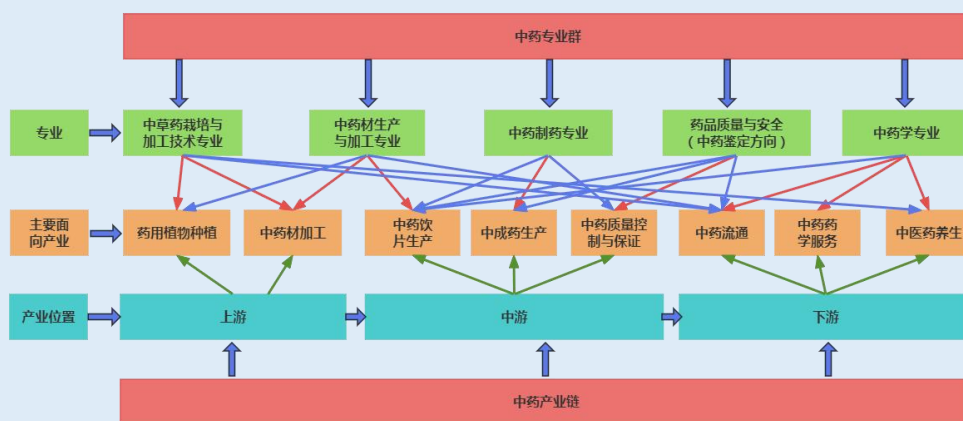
中药专业群

专业

中草药栽培与加工技术专业

中药材生产与加工专业

中药制药专业

药品质量与安全（中药鉴定方向）

中药学专业

主要面向产业

药用植物种植

中药材加工

中药饮片生产

中成药生产

中药质量控制与保证

中药流通

中药药学服务

中医药养生

产业位置

上游

中游

下游

中药产业链